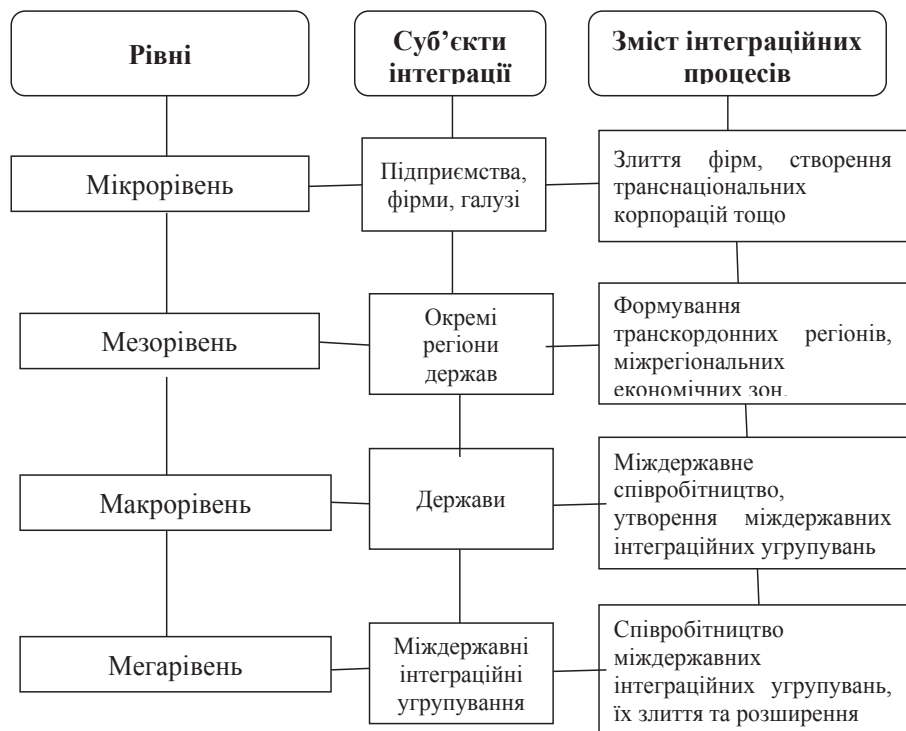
Рівні

Суб'єкти інтеграції

Зміст інтеграційних процесів

Мікрорівень

Підприємства, фірми, галузі

Злиття фірм, створення транснаціональних корпорацій тощо

Мезорівень

Окремі регіони держав

Формування транскордонних регіонів, міжрегіональних економічних зон,

Макрорівень

Держави

Міждержавне співробітництво, утворення міждержавних інтеграційних угрупувань

Мегарівень

Міждержавні інтеграційні угрупування

Співробітництво міждержавних інтеграційних угрупувань, їх злиття та розширення